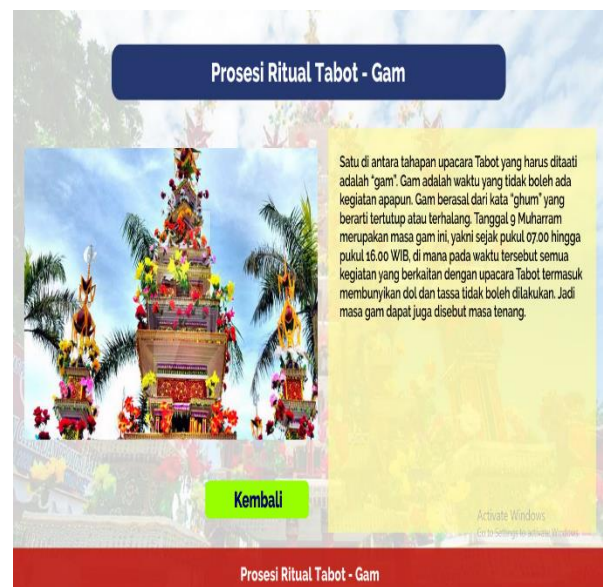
Prosesi Ritual Tabot - Gam

Satu di antara tahapan upacara Tabot yang harus ditaati adalah "gam". Gam adalah waktu yang tidak boleh ada kegiatan apapun. Gam berasal dari kata "ghum" yang berarti tertutup atau terhalang. Tanggal 9 Muharram merupakan masa gam ini, yakni sejak pukul 07.00 hingga pukul 16.00 WIB, di mana pada waktu tersebut semua kegiatan yang berkaitan dengan upacara Tabot termasuk membunyikan dol dan tassa tidak boleh dilakukan. Jadi masa gam dapat juga disebut masa tenang.

Kembali

Activate Windows
Go to Settings to activate Windows.

Prosesi Ritual Tabot - Gam